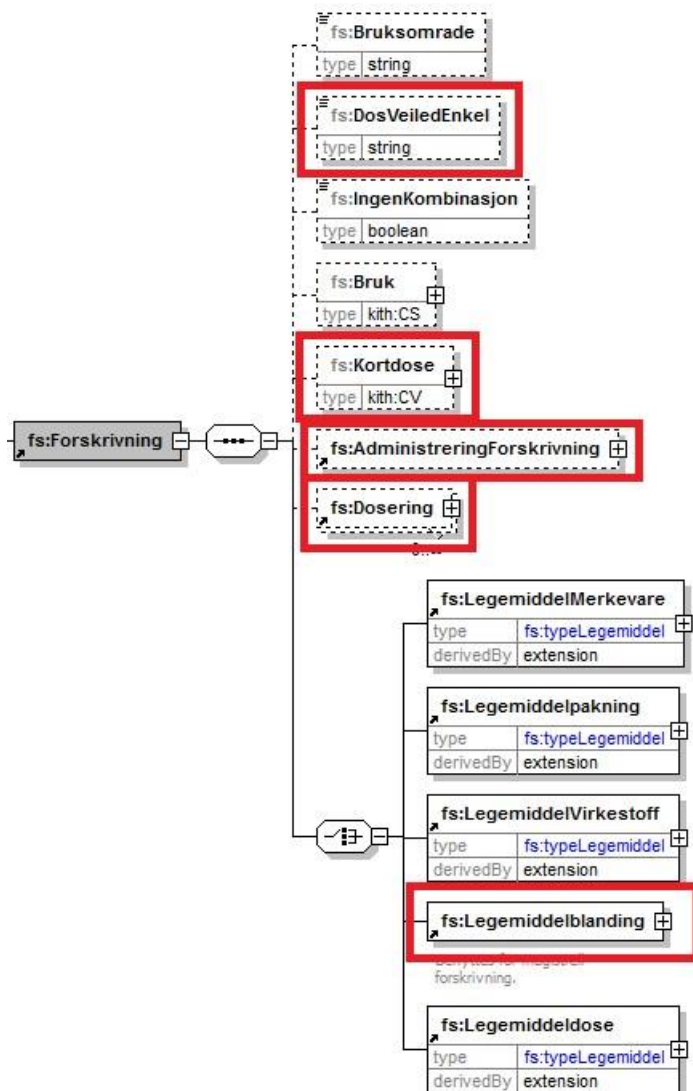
fs:Bruksomrade
type string

fs:DosVeiledEnkel
type string

fs:IngenKombinasjon
type boolean

fs:Bruk
type kith:CS

fs:Kortdose
type kith:CV

fs:Forskrivning

fs:AdministreringForskrivning

fs:Dosering
0..∞

fs:LegemiddelMerkevare
type fs:typeLegemiddel
derivedBy extension

fs:Legemiddelpakning
type fs:typeLegemiddel
derivedBy extension

fs:LegemiddelVirkestoff
type fs:typeLegemiddel
derivedBy extension

fs:Legemiddelblanding
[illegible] forskrivning.

fs:Legemiddeldose
type fs:typeLegemiddel
derivedBy extension